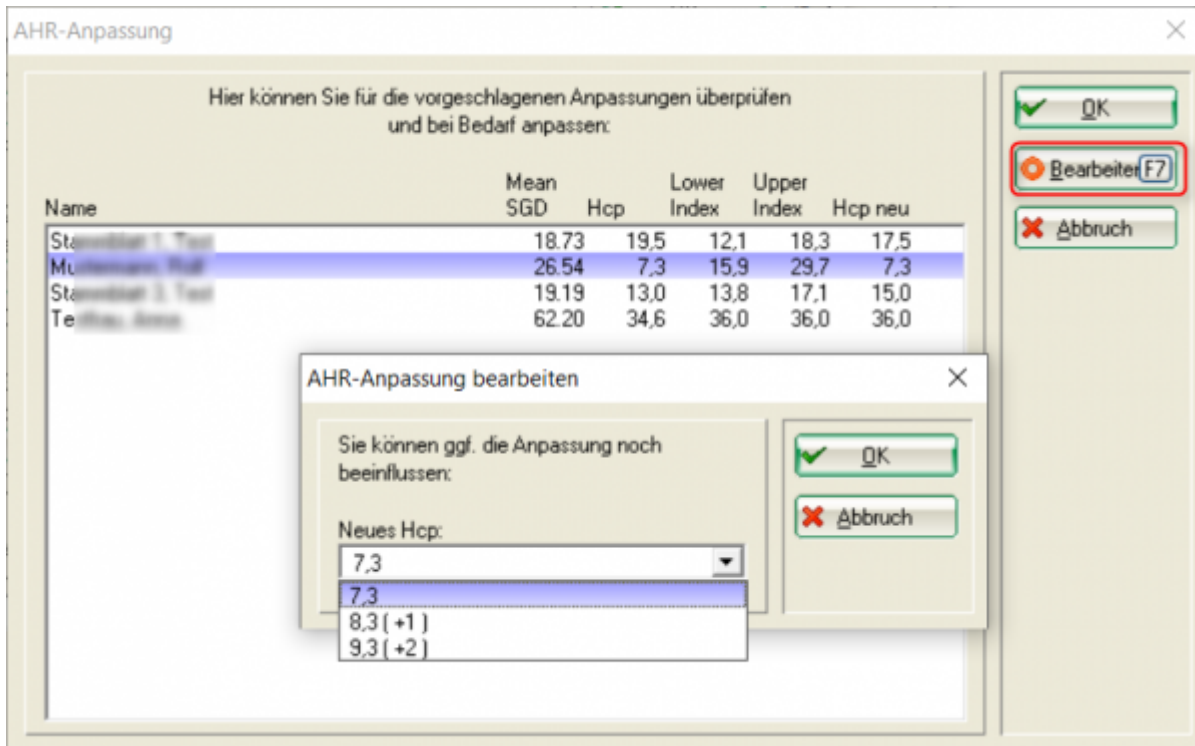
AHR-Anpassung

Hier können Sie für die vorgeschlagenen Anpassungen überprüfen und bei Bedarf anpassen:

| Name | Mean SGD | Hcp | Lower Index | Upper Index | Hcp neu |
|---|---|---|---|---|---|
| St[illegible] | 18.73 | 19,5 | 12,1 | 18,3 | 17,5 |
| M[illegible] | 26.54 | 7,3 | 15,9 | 29,7 | 7,3 |
| St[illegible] | 19.19 | 13,0 | 13,8 | 17,1 | 15,0 |
| Te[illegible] | 62.20 | 34,6 | 36,0 | 36,0 | 36,0 |

OK
Bearbeiten F7
Abbruch

AHR-Anpassung bearbeiten

Sie können ggf. die Anpassung noch beeinflussen:

Neues Hcp:
7,3
7,3
8,3 ( +1 )
9,3 ( +2 )

OK
Abbruch